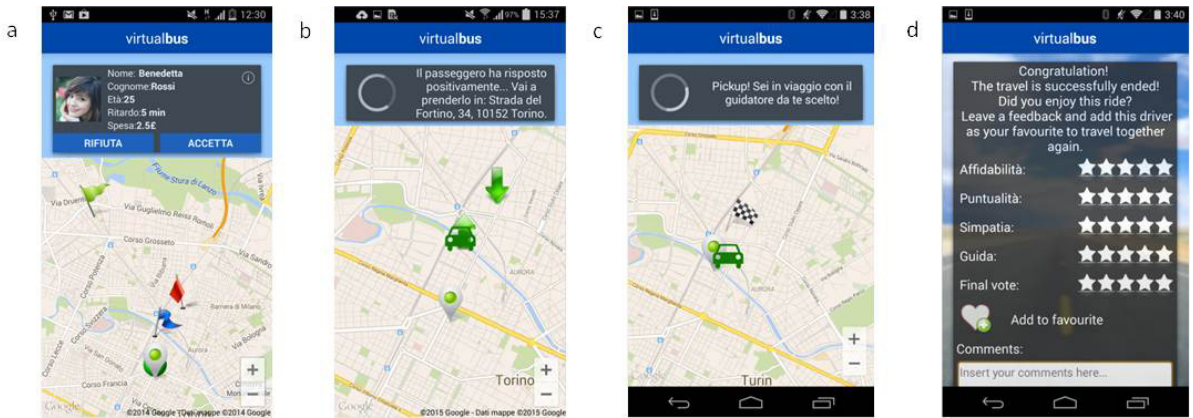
a

12:30

virtualbus

Nome: Benedetta
Cognome: Rossi
Età: 25
Ritardo: 5 min
Spesa: 2.5£

RIFIUTA

ACCETTA

Via Guglielmo Reiss Romoli

Corso Grosseto

Google

©2014 Google · Dati mappe ©2014 Google

b

97% 15:37

virtualbus

Il passeggero ha risposto positivamente... Vai a prenderlo in: Strada del Fortino, 34, 10152 Torino.

AURORA

Torino

Google

©2015 Google · Dati mappe ©2015 Google

c

3:38

virtualbus

Pickup! Sei in viaggio con il guidatore da te scelto!

AURORA

Turin

d

3:40

virtualbus

Congratulation!
The travel is successfully ended!
Did you enjoy this ride?
Leave a feedback and add this driver as your favourite to travel together again.

Affidabilità:

Puntualità:

Simpatia:

Guida:

Final vote:

Add to favourite

Comments:

Insert your comments here...